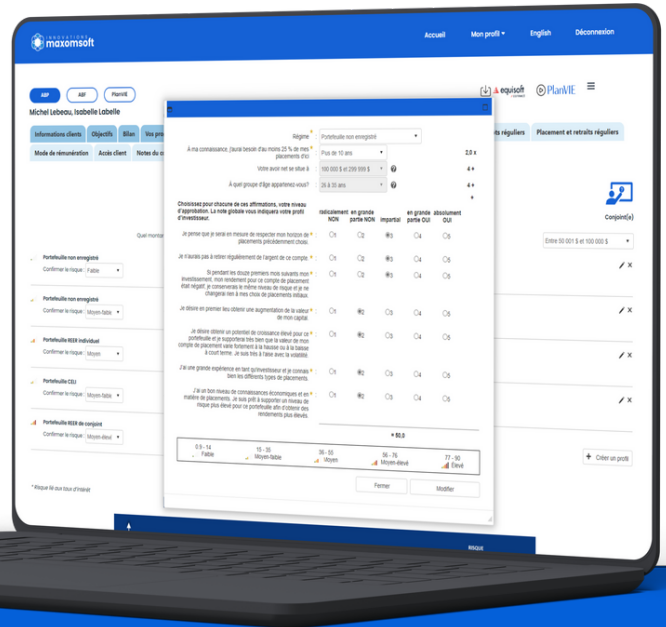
INNOVATIONS maxomsoft

Accueil Mon profil ▾ English Déconnexion

equisoft PlanVIE

ABF ABF PlanVIE

Michel Lebeau, Isabelle Labelle

Informations clients Objectifs Bilan Vos pro

Mode de rémunération Accès client Notes du c

ts réguliers Placement et retraits réguliers

Conjoint(s)

Quel montan

Entre 50 001 $ et 100 000 $

Portefeuille non enregistré
Confirmer le risque : Faible

Portefeuille non enregistré
Confirmer le risque : Moyen-faible

Portefeuille REER individuel
Confirmer le risque : Moyen

Portefeuille CELI
Confirmer le risque : Moyen-faible

Portefeuille REER de conjoint
Confirmer le risque : Moyen-élevé

* Risque lié aux taux d'intérêt

Créer un profil

Régime * Portefeuille non enregistré

À ma connaissance, j'aurai besoin d'au moins 25 % de mes placements d'ici : Plus de 10 ans 2,0 x

Votre avoir net se situe à : 100 000 $ et 299 999 $ 4 +

À quel groupe d'âge appartenez-vous? 26 à 35 ans 4 +

Choisissez pour chacune de ces affirmations, votre niveau d'approbation. La note globale vous indiquera votre profil d'investisseur.

| | radicalement NON | en grande partie NON | impartial | en grande partie OUI | absolument OUI |
|---|---|---|---|---|---|
| Je pense que je serai en mesure de respecter mon horizon de placements précédemment choisi. * | ○1 | ○2 | ●3 | ○4 | ○5 |
| Je n'aurais pas à retirer régulièrement de l'argent de ce compte. * | ○1 | ○2 | ●3 | ○4 | ○5 |
| Si pendant les douze premiers mois suivants mon investissement, mon rendement pour ce compte de placement était négatif, je conserverais le même niveau de risque et je ne changerais rien à mes choix de placements initiaux. * | ○1 | ○2 | ●3 | ○4 | ○5 |
| Je désire en premier lieu obtenir une augmentation de la valeur de mon capital. * | ○1 | ●2 | ○3 | ○4 | ○5 |
| Je désire obtenir un potentiel de croissance élevé pour ce portefeuille et je supporterai très bien que la valeur de mon compte de placement varie fortement à la hausse ou à la baisse à court terme. Je suis très à l'aise avec la volatilité. * | ○1 | ●2 | ○3 | ○4 | ○5 |
| J'ai une grande expérience en tant qu'investisseur et je connais bien les différents types de placements. * | ○1 | ●2 | ○3 | ○4 | ○5 |
| J'ai un bon niveau de connaissances économiques et en matière de placements. Je suis prêt à supporter un niveau de risque plus élevé pour ce portefeuille afin d'obtenir des rendements plus élevés. * | ○1 | ●2 | ○3 | ○4 | ○5 |

= 50,0

| 0-9 - 14 Faible | 15 - 35 Moyen-faible | 36 - 55 Moyen | 56 - 76 Moyen-élevé | 77 - 90 Élevé |
|---|---|---|---|---|

Fermer Modifier

RISQUE